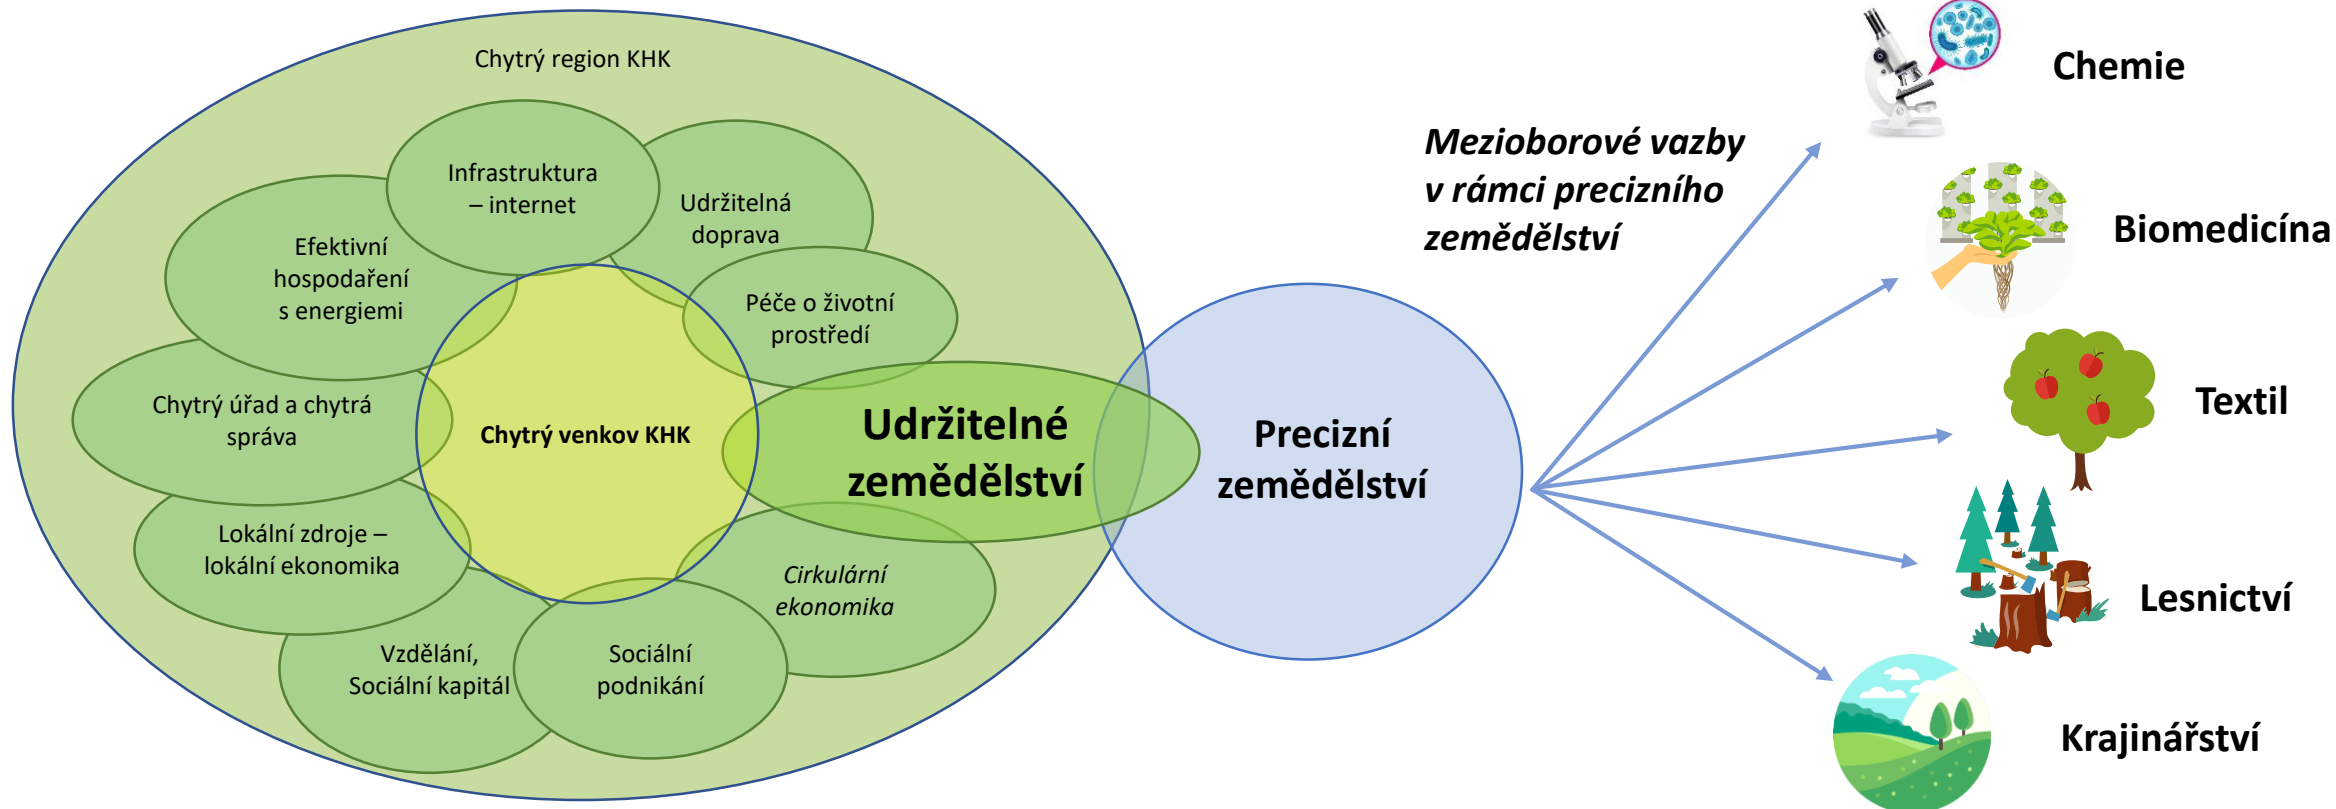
Chytrý region KHK

Infrastruktura – internet

Udržitelná doprava

Efektivní hospodaření s energiemi

Péče o životní prostředí

Chytrý úřad a chytrá správa

Chytrý venkov KHK

Udržitelné zemědělství

Lokální zdroje – lokální ekonomika

Cirkulární ekonomika

Vzdělání, Sociální kapitál

Sociální podnikání

Precizní zemědělství

Mezioborové vazby v rámci precizního zemědělství

Chemie

Biomedicína

Textil

Lesnictví

Krajinářství